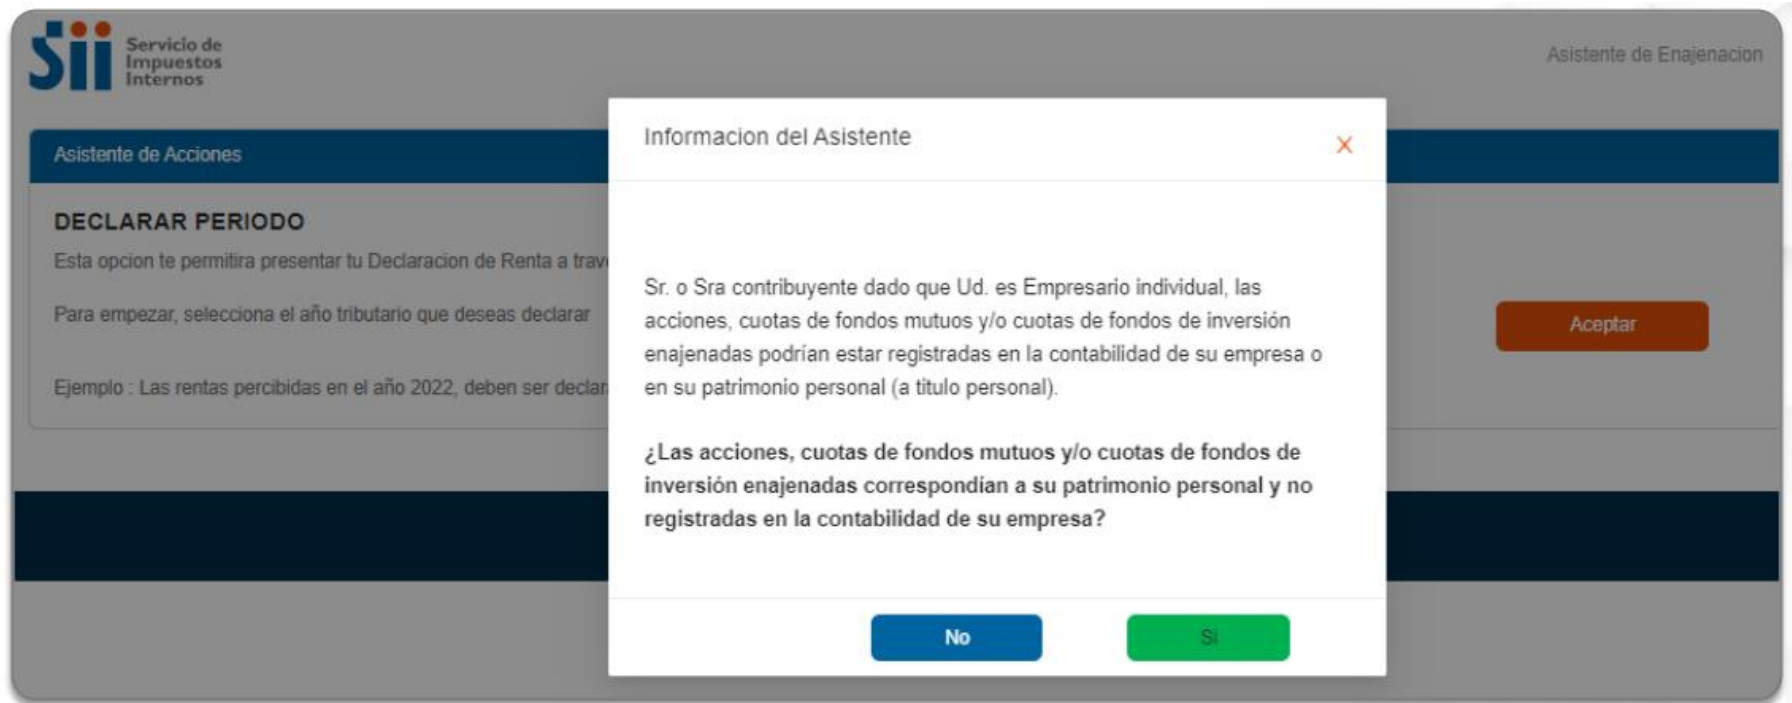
Sii Servicio de Impuestos Internos

Asistente de Enajenacion

Asistente de Acciones

DECLARAR PERIODO

Esta opcion te permitira presentar tu Declaracion de Renta a trav

Para empezar, selecciona el año tributario que deseas declarar

Ejemplo : Las rentas percibidas en el año 2022, deben ser declar

Aceptar

Informacion del Asistente

X

Sr. o Sra contribuyente dado que Ud. es Empresario individual, las acciones, cuotas de fondos mutuos y/o cuotas de fondos de inversión enajenadas podrían estar registradas en la contabilidad de su empresa o en su patrimonio personal (a título personal).

¿Las acciones, cuotas de fondos mutuos y/o cuotas de fondos de inversión enajenadas correspondían a su patrimonio personal y no registradas en la contabilidad de su empresa?

No

Si